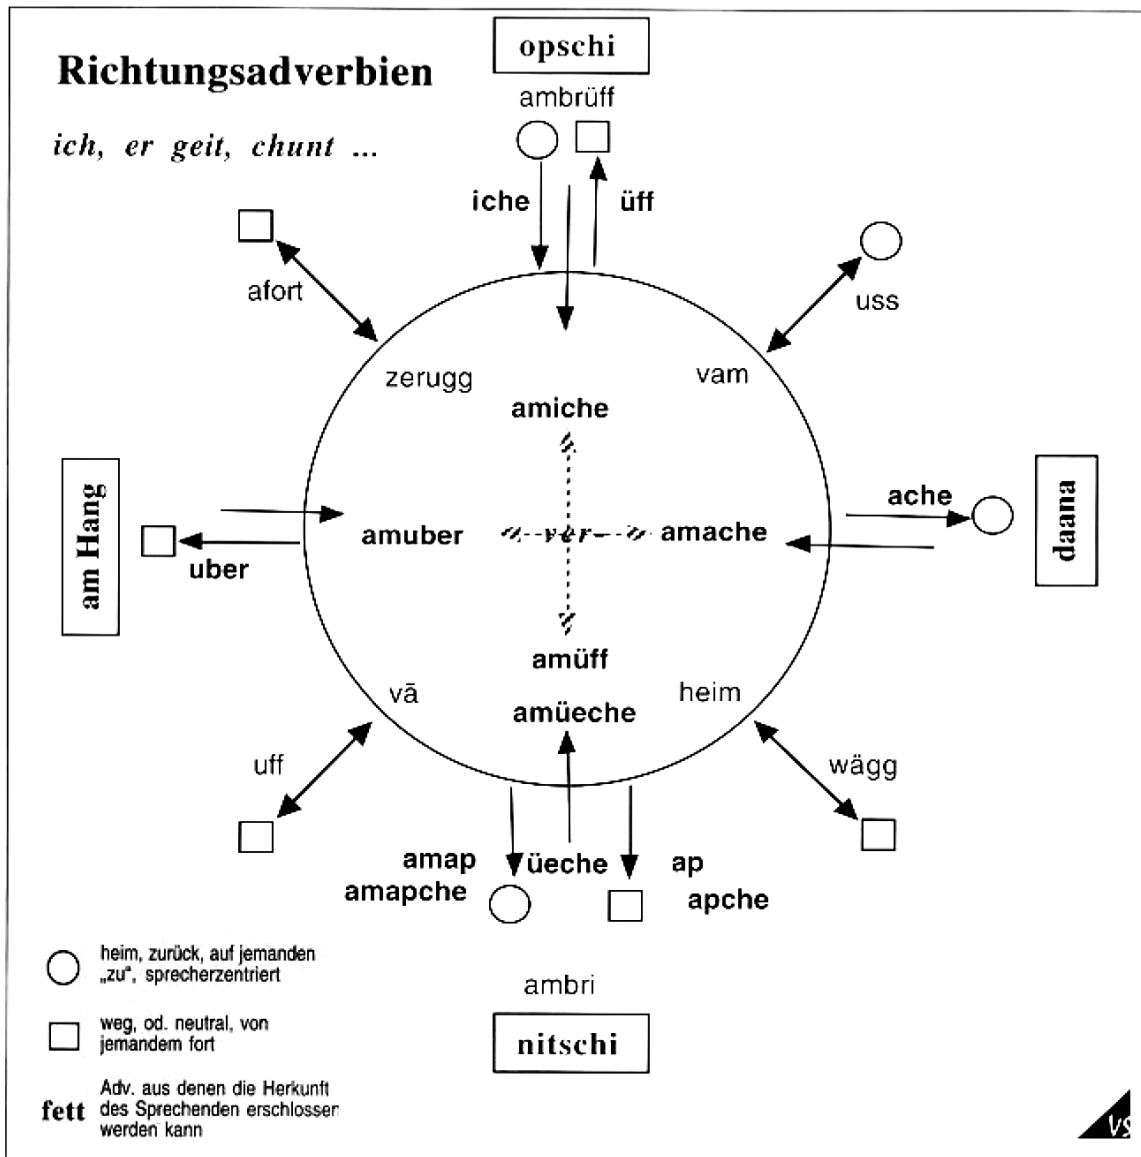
Richtungsadverbien

ich, er geit, chunt ...

opschi

ambrüff

iche

üff

afort

uss

zerugg

vam

amiche

am Hang

amuber

-ver-

amache

ache

daana

uber

amüff

vā

heim

amüeche

uff

wägg

amap
amapche

üeche

ap
apche

heim, zurück, auf jemanden „zu", sprecherzentriert

weg, od. neutral, von jemandem fort

fett Adv. aus denen die Herkunft des Sprechenden erschlossen werden kann

ambri

nitschi

VS